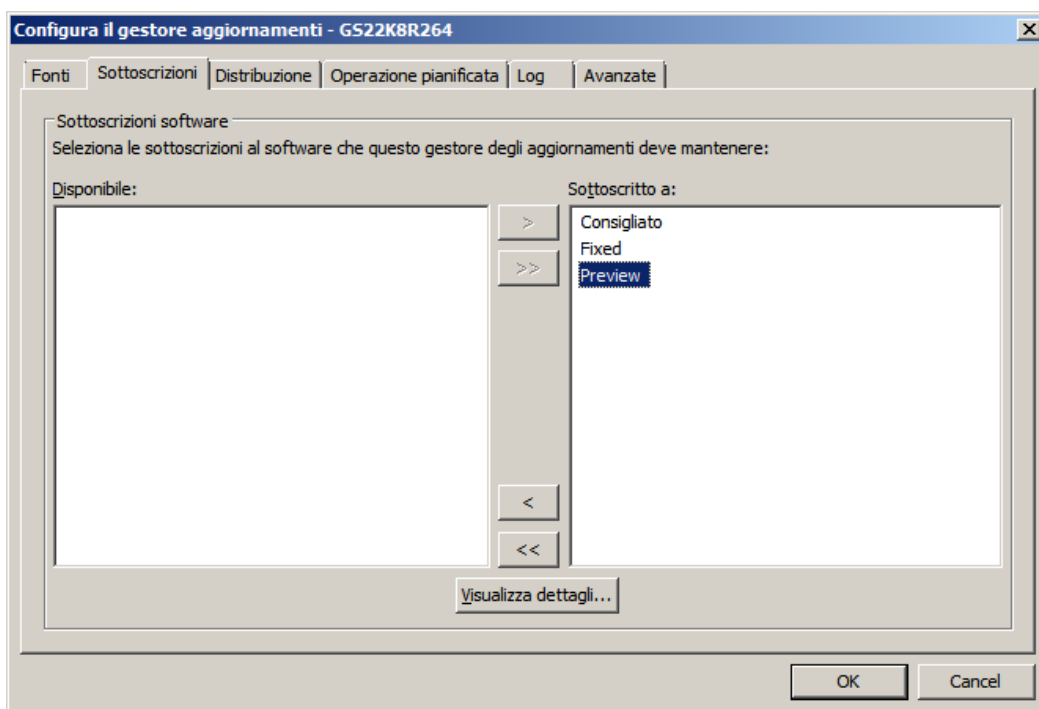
Configura il gestore aggiornamenti - GS22K8R264

Fonti | Sottoscrizioni | Distribuzione | Operazione pianificata | Log | Avanzate

Sottoscrizioni software

Seleziona le sottoscrizioni al software che questo gestore degli aggiornamenti deve mantenere:

Disponibile:

Sottoscritto a:

Consigliato
Fixed
Preview

>
>>
<
<<

Visualizza dettagli...

OK
Cancel